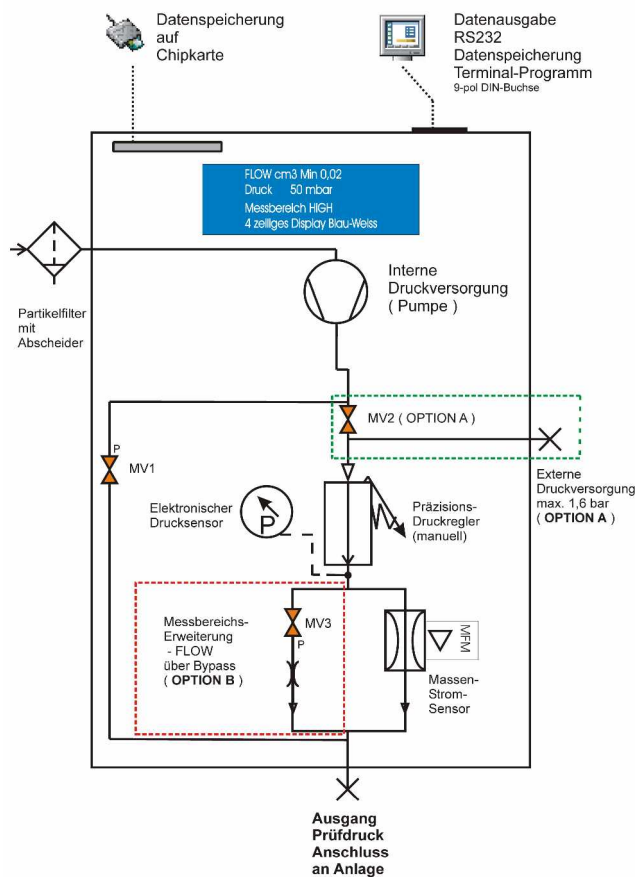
Datenspeicherung auf Chipkarte

Datenausgabe
RS232
Datenspeicherung
Terminal-Programm
9-pol DIN-Buchse

FLOW cm3 Min 0,02
Druck 50 mbar
Messbereich HIGH
4 zeiliges Display Blau-Weiss

Interne Druckversorgung ( Pumpe )

Partikelfilter mit Abscheider

MV2 ( OPTION A )

P

MV1

Externe Druckversorgung max. 1,6 bar ( **OPTION A** )

Elektronischer Drucksensor

P

Präzisions-Druckregler (manuell)

Messbereichs-Erweiterung - FLOW über Bypass ( **OPTION B** )

MV3

P

MFM

Massen-Strom-Sensor

**Ausgang Prüfdruck Anschluss an Anlage**